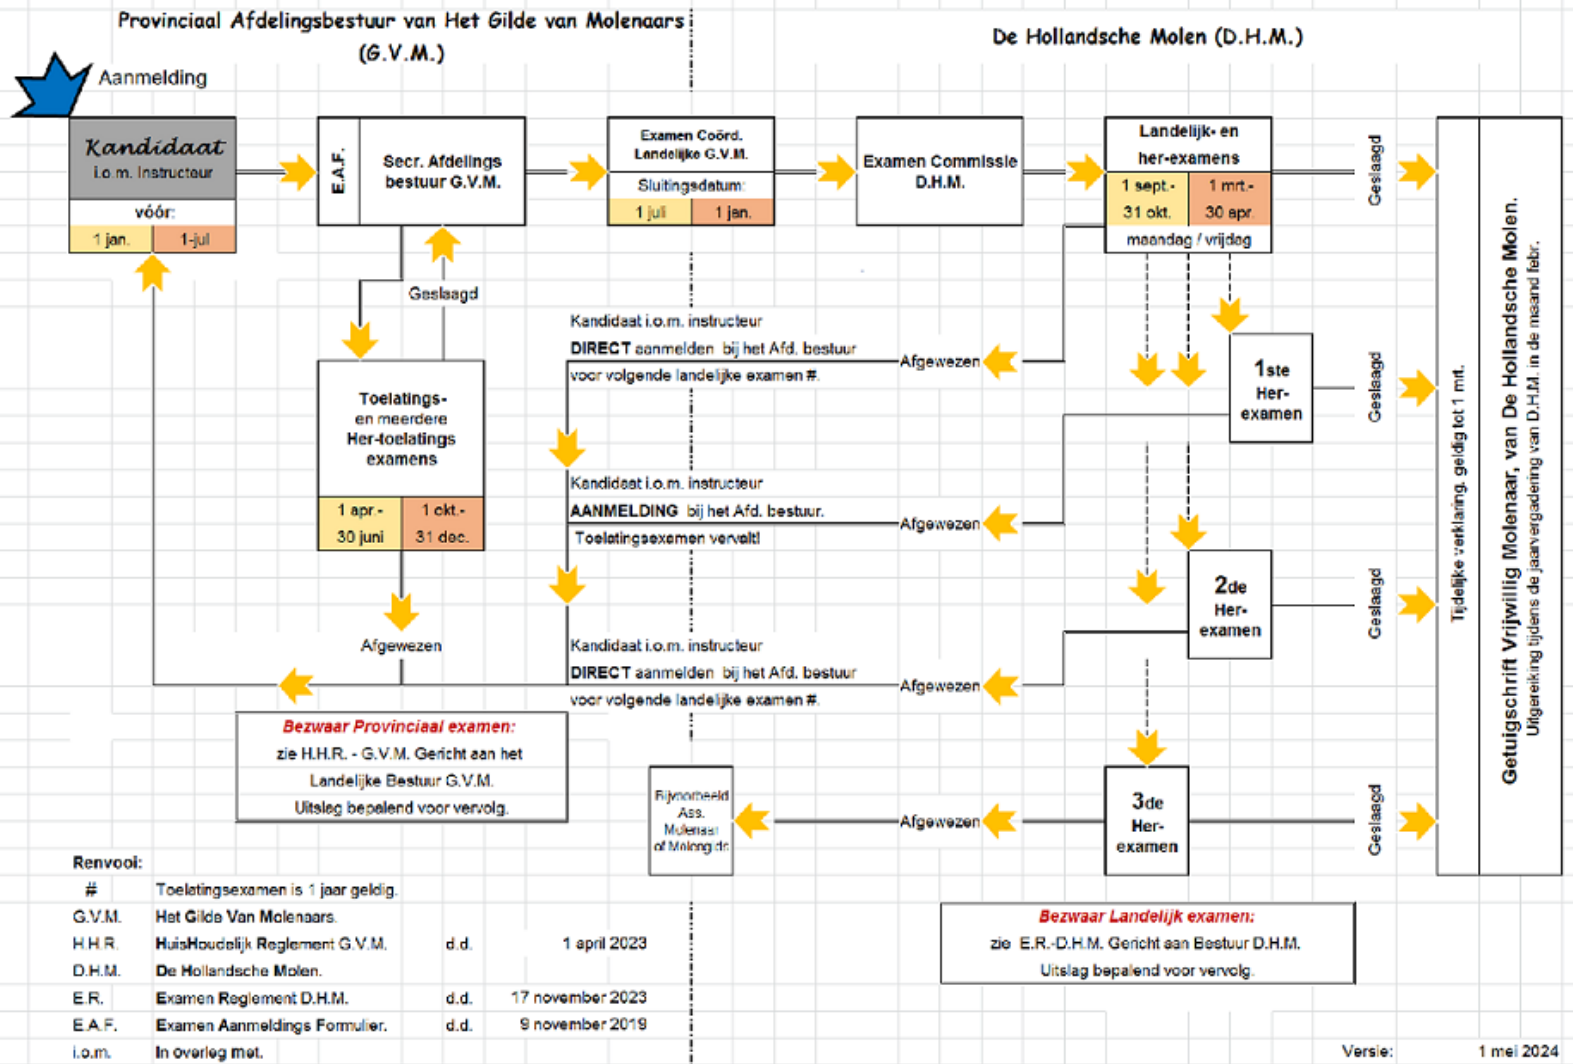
Provinciaal Afdelingsbestuur van Het Gilde van Molenaars (G.V.M.)

De Hollandsche Molen (D.H.M.)

Aanmelding

Kandidaat
i.o.m. Instructeur
vóór:
| 1 jan. | 1-jul |
|---|---|

E.A.F.
Secr. Afdelings bestuur G.V.M.

Examen Coörd. Landelijke G.V.M.
Sluitingsdatum:
| 1 juli | 1 jan. |
|---|---|

Examen Commissie D.H.M.

Landelijk- en her-examens
| 1 sept.-31 okt. | 1 mrt.-30 apr. |
|---|---|
maandag / vrijdag

Geslaagd

Geslaagd

Toelatings- en meerdere Her-toelatings examens
| 1 apr.-30 juni | 1 okt.-31 dec. |
|---|---|

Afgewezen

Kandidaat i.o.m. instructeur
DIRECT aanmelden bij het Afd. bestuur voor volgende landelijke examen #.

Afgewezen

1ste Her-examen

Geslaagd

Kandidaat i.o.m. instructeur
AANMELDING bij het Afd. bestuur.
Toelatingsexamen vervalt!

Afgewezen

2de Her-examen

Geslaagd

Kandidaat i.o.m. instructeur
DIRECT aanmelden bij het Afd. bestuur voor volgende landelijke examen #.

Afgewezen

Bezwaar Provinciaal examen:
zie H.H.R. - G.V.M. Gericht aan het Landelijke Bestuur G.V.M.
Uitslag bepalend voor vervolg.

Bijvoorbeeld Ass. Molenaar of Molenaar

Afgewezen

3de Her-examen

Geslaagd

Tijdelijke verklaring, geldig tot 1 mrt.

Getuigschrift Vrijwillig Molenaar, van De Hollandsche Molen.
Uitgereiking tijdens de jaarvergadering van D.H.M. in de maand febr.

Renvooi:
| # | Toelatingsexamen is 1 jaar geldig. | | |
|---|---|---|---|
| G.V.M. | Het Gilde Van Molenaars. | | |
| H.H.R. | HuisHoudelijk Reglement G.V.M. | d.d. | 1 april 2023 |
| D.H.M. | De Hollandsche Molen. | | |
| E.R. | Examen Reglement D.H.M. | d.d. | 17 november 2023 |
| E.A.F. | Examen Aanmeldings Formulier. | d.d. | 9 november 2019 |
| i.o.m. | In overleg met. | | |

Bezwaar Landelijk examen:
zie E.R.-D.H.M. Gericht aan Bestuur D.H.M.
Uitslag bepalend voor vervolg.

Versie: 1 mei 2024